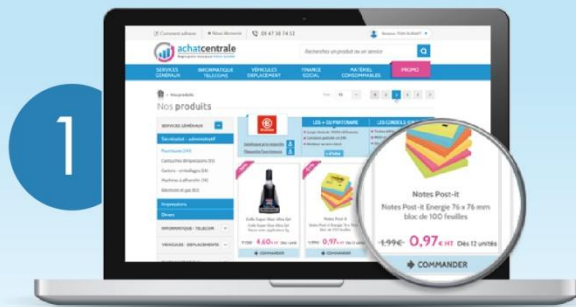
1

Comment adhérer | Nous découvrir | 01 47 38 74 53

Bonjour Villa Acheter!

achatcentrale

Rechercher un produit ou un service

SERVICES GÉNÉRAUX | INFORMATIQUE TÉLÉCOM | VÉHICULES DÉPLACEMENT | FINANCE SOCIAL | MATÉRIEL CONSOMMABLES | PROMO

Nos produits

SERVICES GÉNÉRAUX

Secrétariat - administratif

Fournitures

Cartouches d'impression

Cadeaux

Papiers

Bureaux et projets

Impressions

Divers

INFORMATIQUE - TÉLÉCOM

VÉHICULES - DÉPLACEMENTS

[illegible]

COMMANDER

Notes Post-it

Notes Post-it Energie 76 x 76 mm bloc de 100 feuilles

1,99€ 0,97€ HT Dès 12 unités

COMMANDER